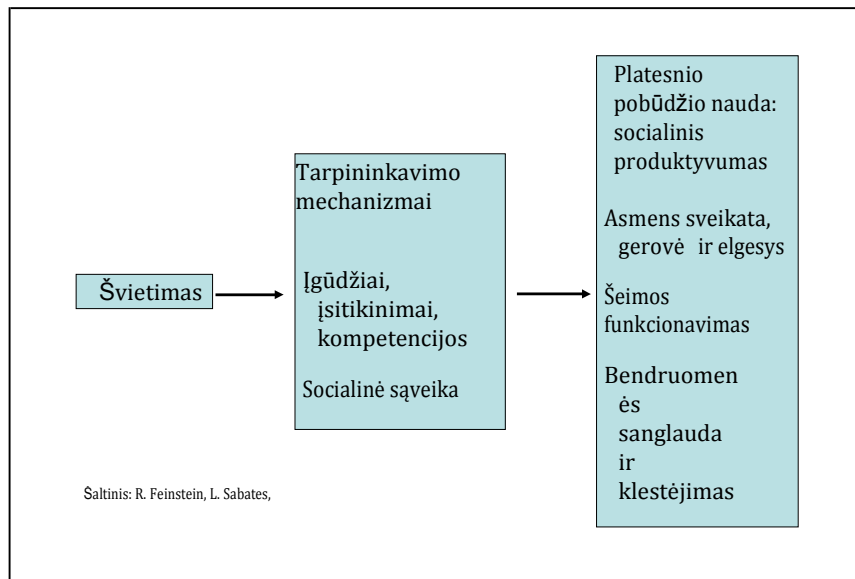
Švietimas

Tarpininkavimo mechanizmai

Įgūdžiai, įsitikinimai, kompetencijos

Socialinė sąveika

Platesnio pobūdžio nauda: socialinis produktyvumas

Asmens sveikata, gerovė ir elgesys

Šeimos funkcionavimas

Bendruomen ės sanglauda ir klestėjimas

Šaltinis: R. Feinstein, L. Sabates,